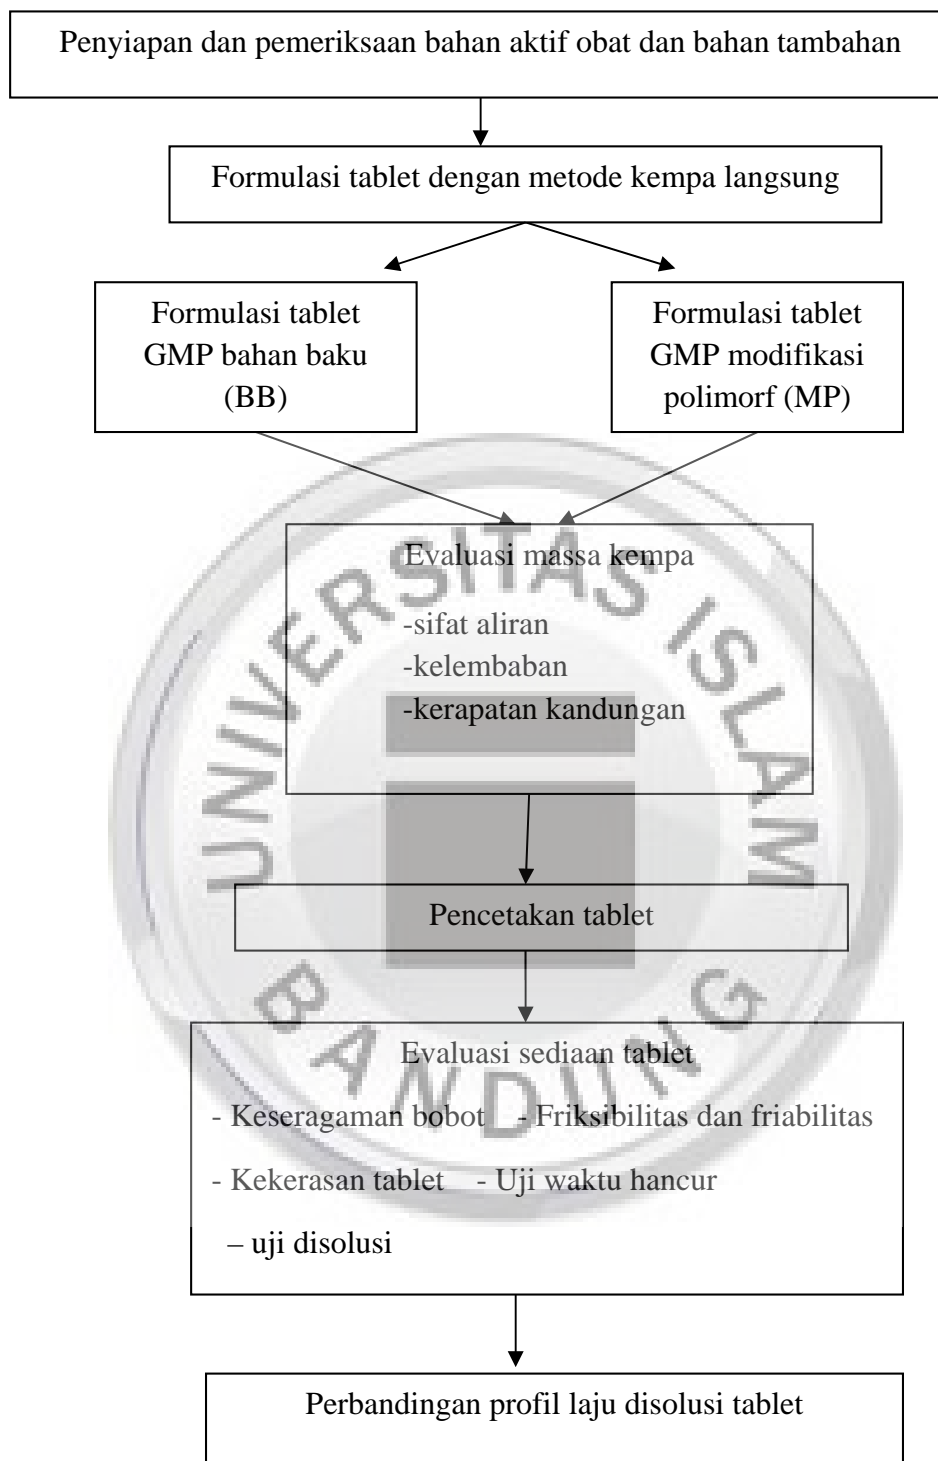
Penyiapan dan pemeriksaan bahan aktif obat dan bahan tambahan

Formulasi tablet dengan metode kempa langsung

Formulasi tablet GMP bahan baku (BB)

Formulasi tablet GMP modifikasi polimorf (MP)

Evaluasi massa kempa
-sifat aliran
-kelembaban
-kerapatan kandungan

Pencetakan tablet

Evaluasi sediaan tablet
- Keseragaman bobot - Friksibilitas dan friabilitas
- Kekerasan tablet - Uji waktu hancur
– uji disolusi

Perbandingan profil laju disolusi tablet

UNIVERSITAS ISLAM BANDUNG